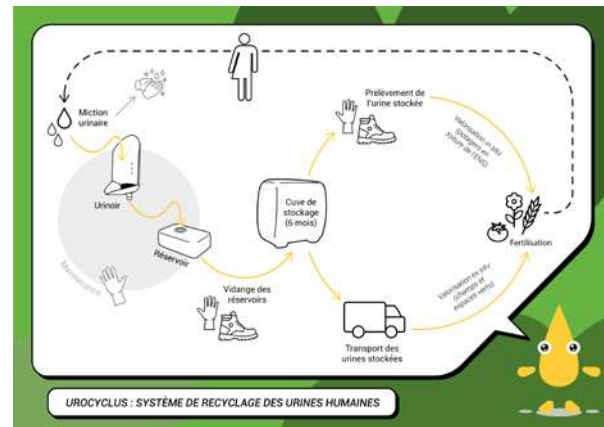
Miction urinaire

Urinoir

Maintenance

Réservoir

Vidange des réservoirs

Cuve de stockage (6 mois)

Prélèvement de l'urine stockée

Valorisation in situ (potagers en toiture de l'ENS)

Fertilisation

Valorisation ex situ (champs et espaces verts)

Transport des urines stockées

UROCYCLUS : SYSTÈME DE RECYCLAGE DES URINES HUMAINES